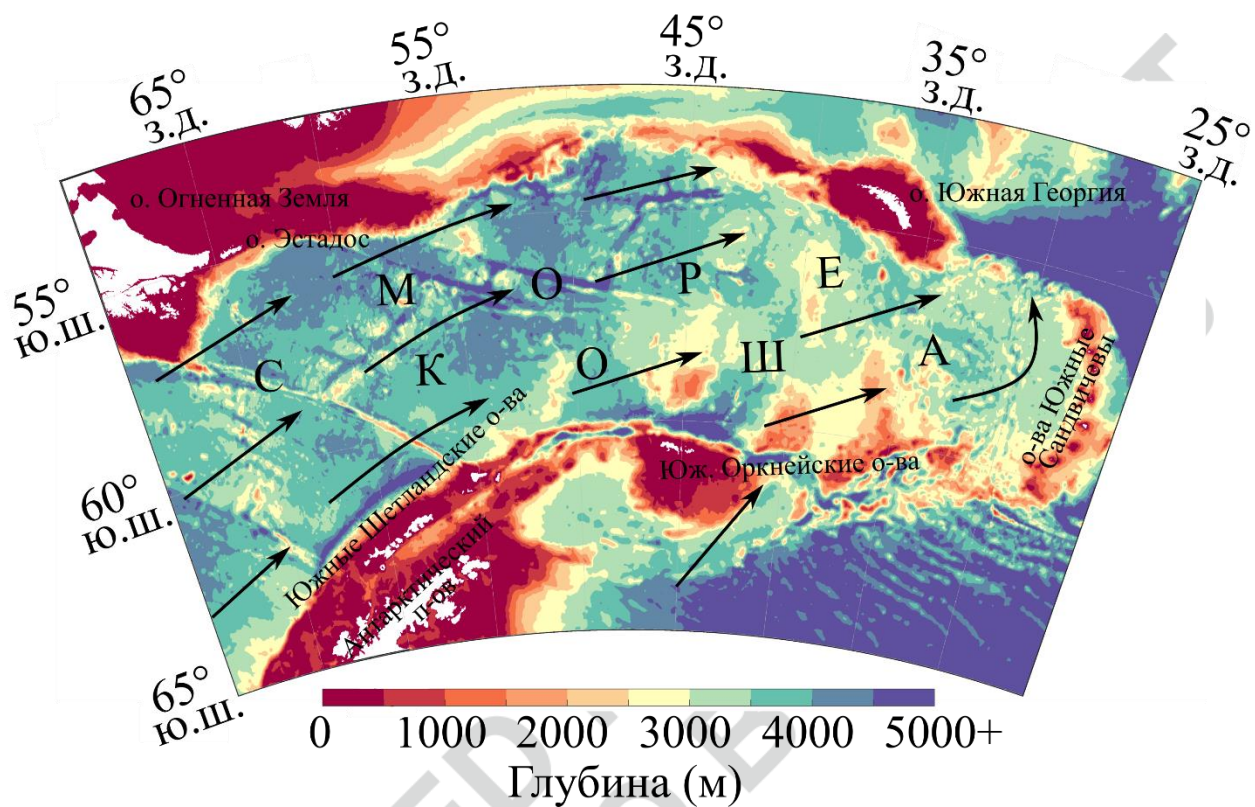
65°
з.д.

55°
з.д.

45°
з.д.

35°
з.д.

25°
з.д.

о. Огненная Земля

о. Эстадос

о. Южная Георгия

55°
ю.ш.

М О Р Е

С К О Ш А

Южные Шетландские о-ва

Юж. Оркнейские о-ва

о-ва Южные Сандвичевы

60°
ю.ш.

Антарктический п-ов

65°
ю.ш.

0 1000 2000 3000 4000 5000+

Глубина (м)